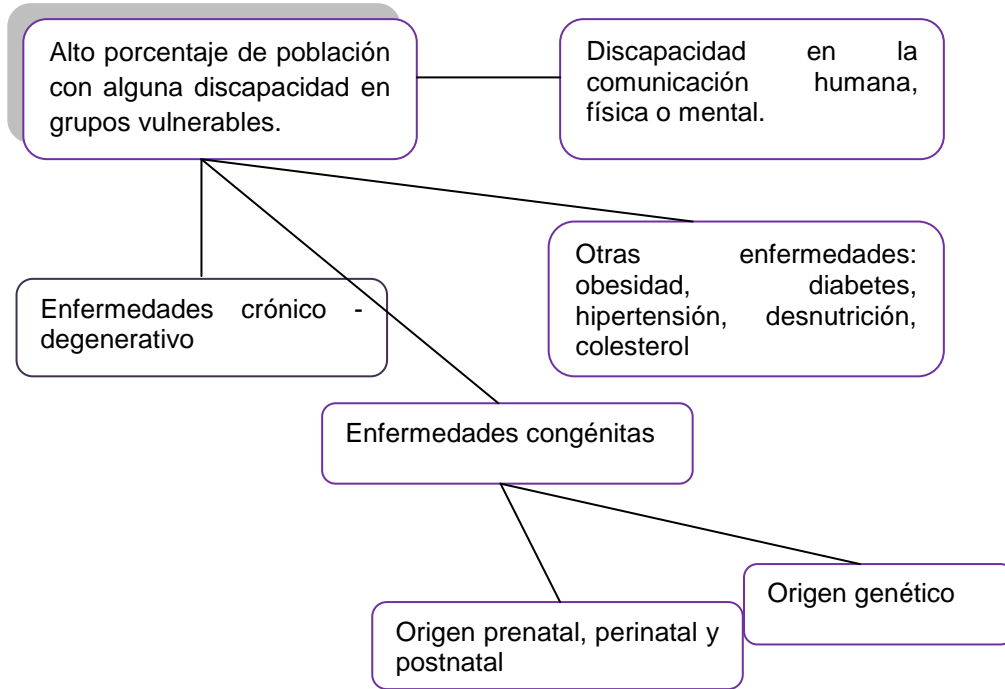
Alto porcentaje de población con alguna discapacidad en grupos vulnerables.

Discapacidad en la comunicación humana, física o mental.

Otras enfermedades: obesidad, diabetes, hipertensión, desnutrición, colesterol

Enfermedades crónico - degenerativo

Enfermedades congénitas

Origen genético

Origen prenatal, perinatal y postnatal